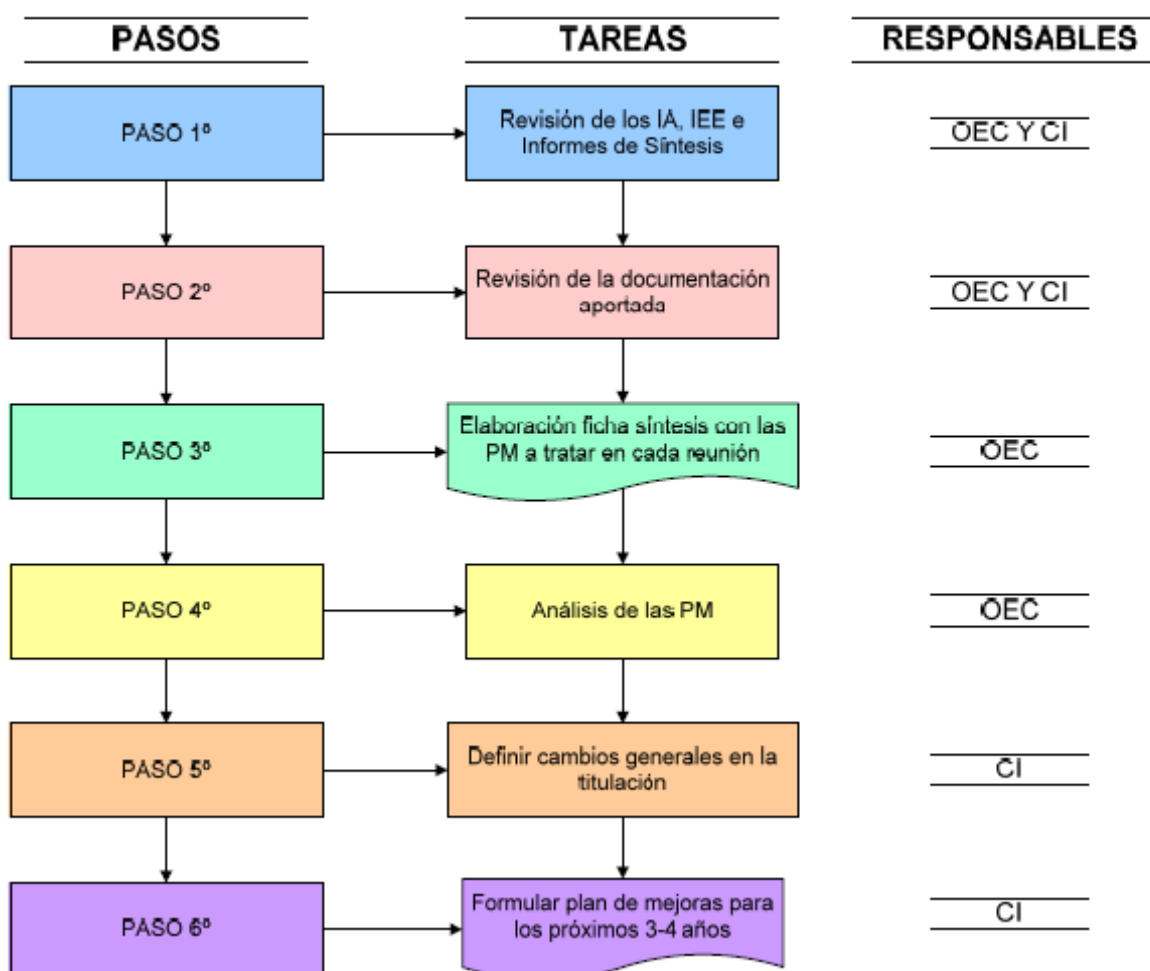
| PASOS | TAREAS | RESPONSABLES |
|---|---|---|
| PASO 1º | Revisión de los IA, IEE e Informes de Síntesis | OEC Y CI |
| PASO 2º | Revisión de la documentación aportada | OEC Y CI |
| PASO 3º | Elaboración ficha síntesis con las PM a tratar en cada reunión | OEC |
| PASO 4º | Análisis de las PM | OEC |
| PASO 5º | Definir cambios generales en la titulación | CI |
| PASO 6º | Formular plan de mejoras para los próximos 3-4 años | CI |